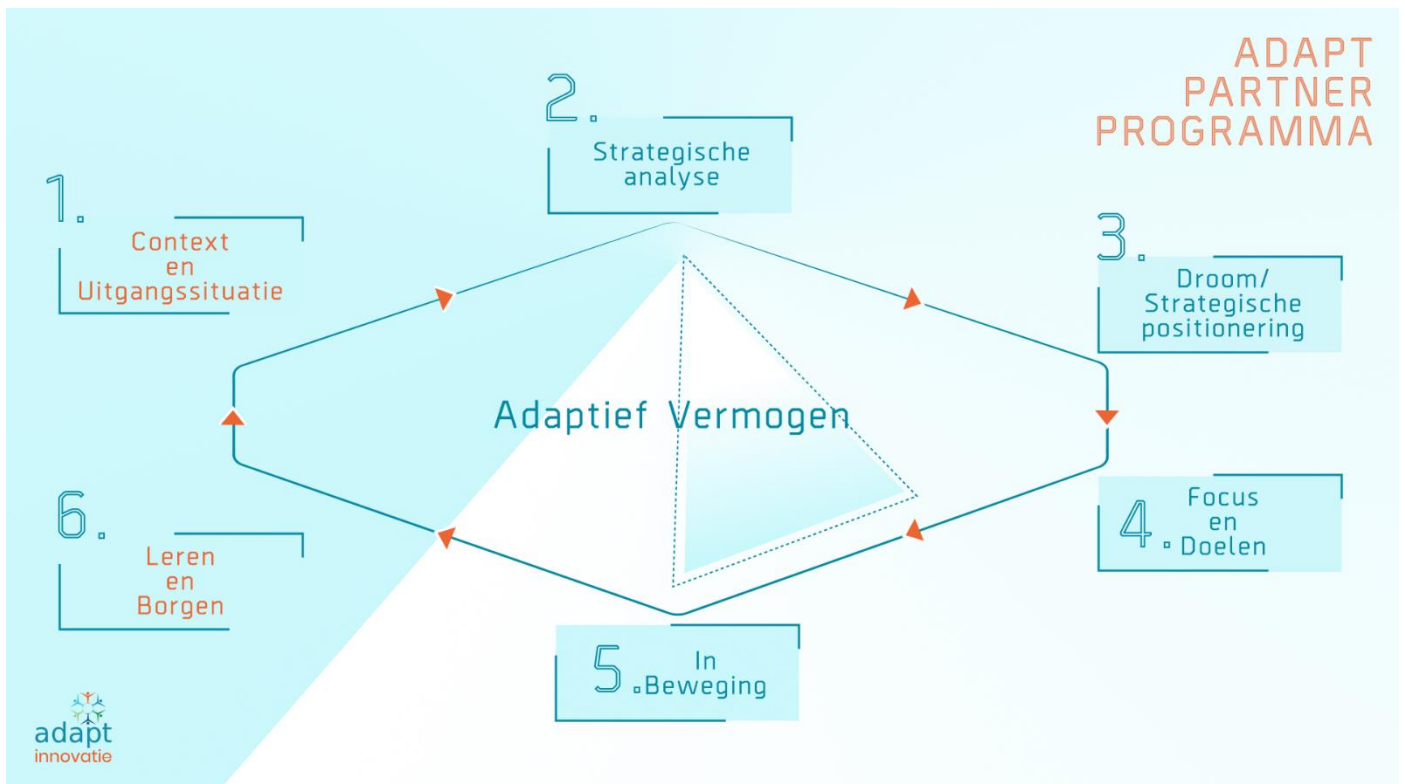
ADAPT PARTNER PROGRAMMA

2. Strategische analyse

1. Context en Uitgangssituatie

3. Droom/ Strategische positionering

Adaptief Vermogen

4. Focus en Doelen

6. Leren en Borgen

5. In Beweging

adapt innovatie